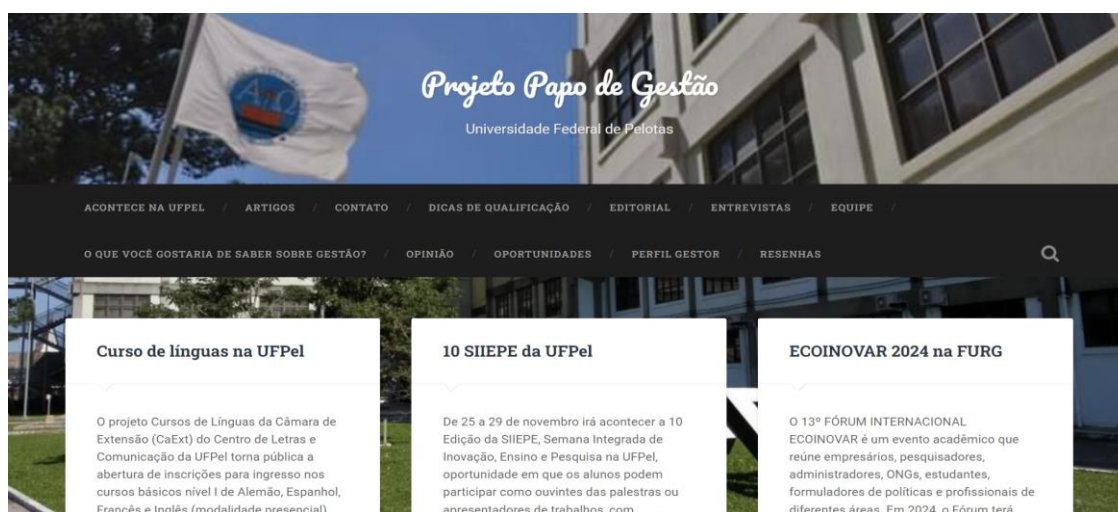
Projeto Papo de Gestão

Universidade Federal de Pelotas

ACONTECE NA UFPEL / ARTIGOS / CONTATO / DICAS DE QUALIFICAÇÃO / EDITORIAL / ENTREVISTAS / EQUIPE /

O QUE VOCÊ GOSTARIA DE SABER SOBRE GESTÃO? / OPINIÃO / OPORTUNIDADES / PERFIL GESTOR / RESENHAS

Curso de línguas na UFPel

O projeto Cursos de Línguas da Câmara de Extensão (CaExt) do Centro de Letras e Comunicação da UFPel torna pública a abertura de inscrições para ingresso nos cursos básicos nível I de Alemão, Espanhol, Francês e Inglês (modalidade presencial)

10 SIIEPE da UFPel

De 25 a 29 de novembro irá acontecer a 10 Edição da SIIEPE, Semana Integrada de Inovação, Ensino e Pesquisa na UFPel, oportunidade em que os alunos podem participar como ouvintes das palestras ou apresentadores de trabalhos, com

ECOINOVAR 2024 na FURG

O 13º FÓRUM INTERNACIONAL ECOINOVAR é um evento acadêmico que reúne empresários, pesquisadores, administradores, ONGs, estudantes, formuladores de políticas e profissionais de diferentes áreas. Em 2024, o Fórum terá